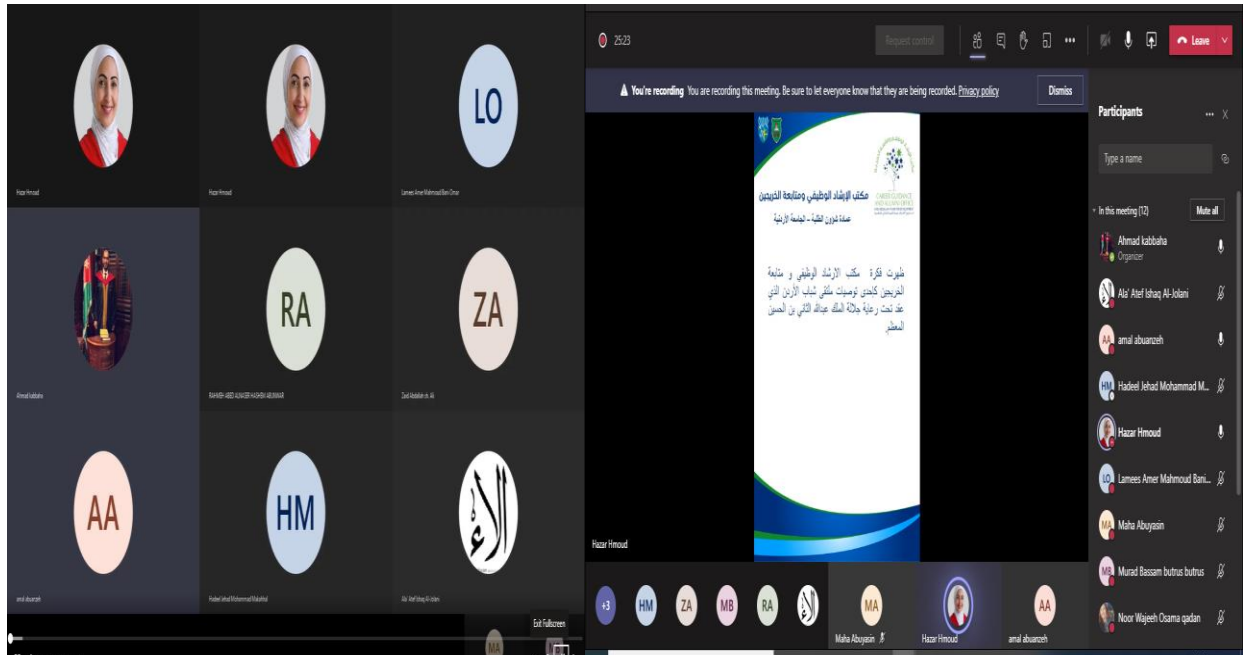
Hazar Hmoud

Hazar Hmoud

LO

Lamees Amer Mahmoud Bani Omar

Ahmad kabbaha

RA

RAHAEH ABED ALNASER HASHEM ABUNMAR

ZA

Zaid Abdallah st. Ali

AA

amal abuanzeh

HM

Hadeel Jehad Mohammad Makhlouf

Ala' Atef Ishaq Al-Jolani

Exit Fullscreen

MA

25:23

Request control

Leave

You're recording You are recording this meeting. Be sure to let everyone know that they are being recorded. Privacy policy

Dismiss

مكتب الإرشاد الوظيفي ومتابعة الخريجين

عمادة شؤون الطلبة – الجامعة الأردنية

CAREER GUIDANCE AND ALUMNI AFFAIRS OFFICE

ظهرت فكرة مكتب الإرشاد الوظيفي و متابعة الخريجين كإحدى توصيات ملتقى شباب الأردن الذي عقد تحت رعاية جلالة الملك عبدالله الثاني بن الحسين المعظم

Hazar Hmoud

+3 HM ZA MB RA

MA

Maha Abuyasin

Hazar Hmoud

AA

amal abuanzeh

Participants

Type a name

In this meeting (12)

Mute all

Ahmad kabbaha
Organizer

Ala' Atef Ishaq Al-Jolani

amal abuanzeh

Hadeel Jehad Mohammad M...

Hazar Hmoud

Lamees Amer Mahmoud Bani...

Maha Abuyasin

Murad Bassam butrus butrus

Noor Wajeeh Osama qadan